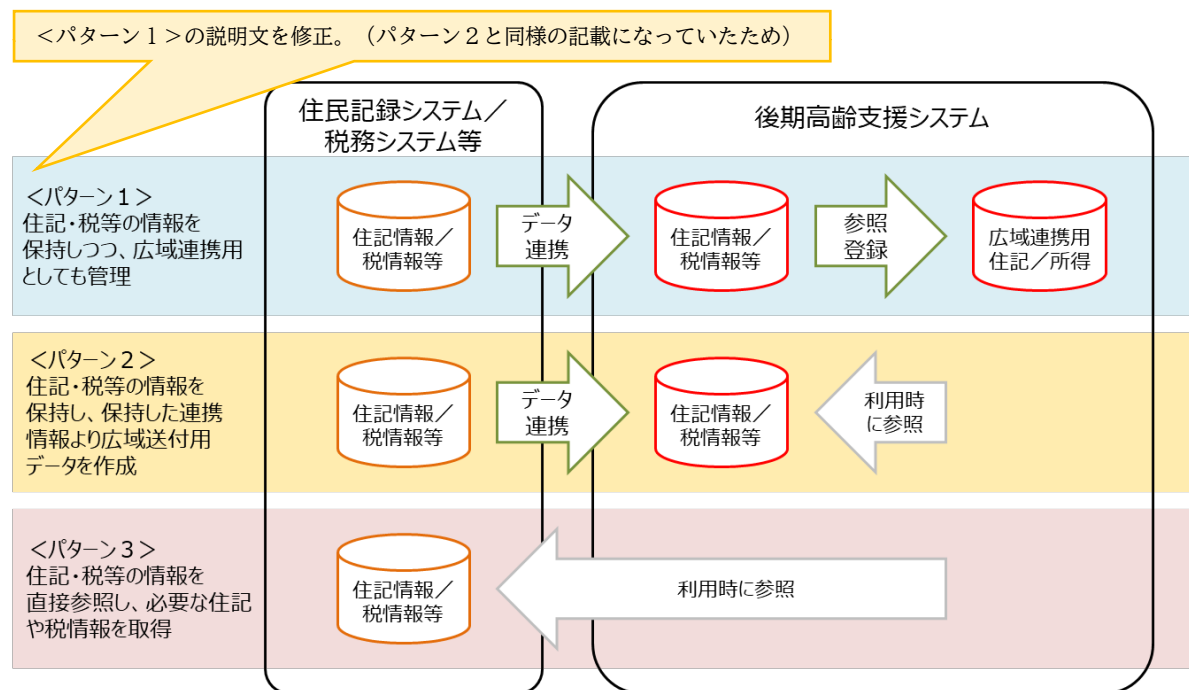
＜パターン１＞の説明文を修正。（パターン２と同様の記載になっていたため）

住民記録システム／税務システム等

後期高齢支援システム

＜パターン１＞
住記・税等の情報を保持しつつ、広域連携用としても管理

住記情報／税情報等

データ連携

住記情報／税情報等

参照登録

広域連携用住記／所得

＜パターン２＞
住記・税等の情報を保持し、保持した連携情報より広域送付用データを作成

住記情報／税情報等

データ連携

住記情報／税情報等

利用時に参照

＜パターン３＞
住記・税等の情報を直接参照し、必要な住記や税情報を取得

住記情報／税情報等

利用時に参照